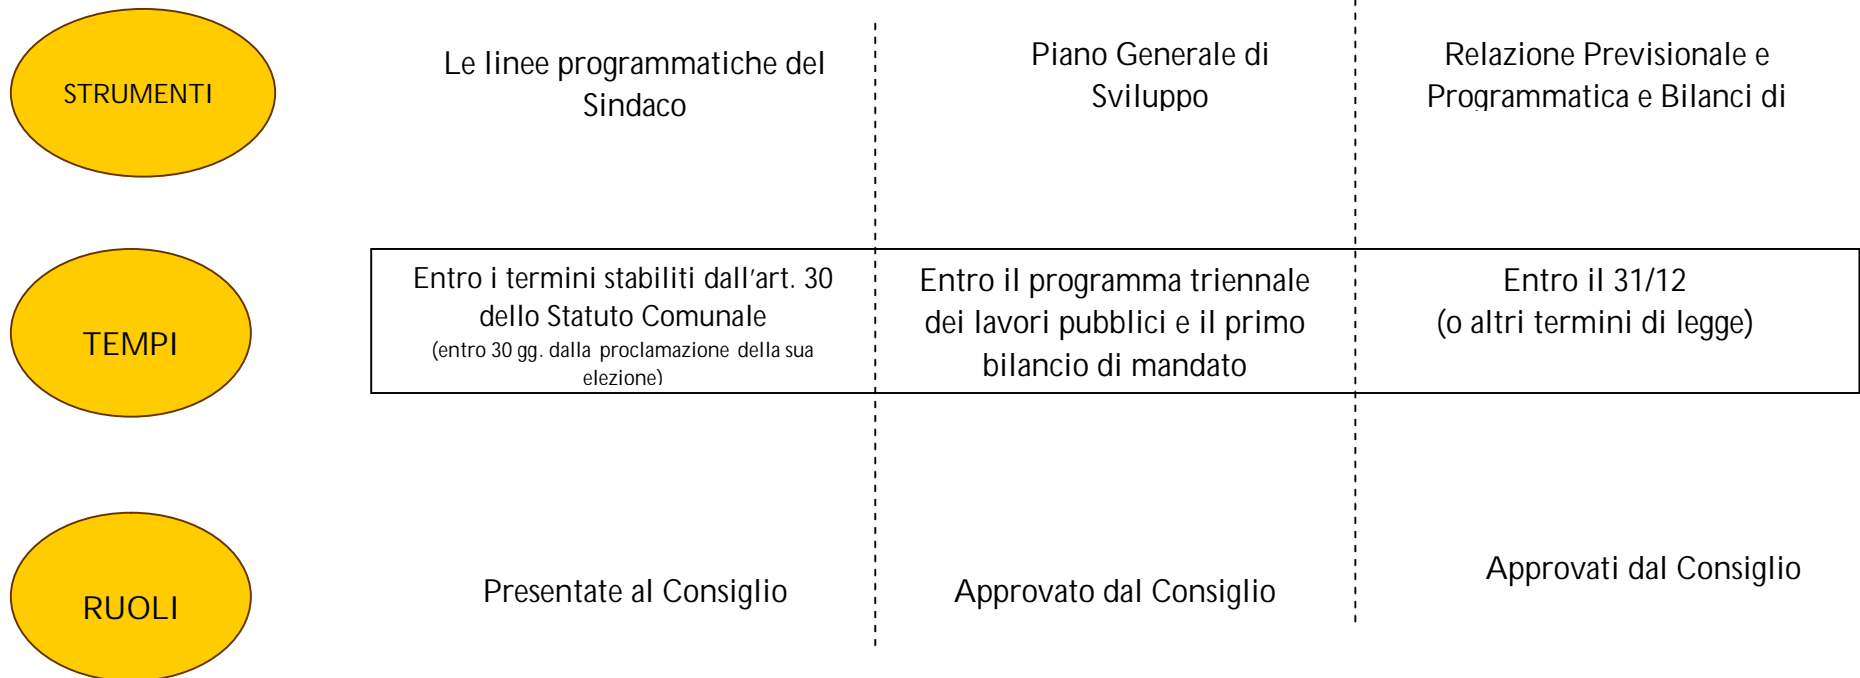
STRUMENTI

Le linee programmatiche del Sindaco

Piano Generale di Sviluppo

Relazione Previsionale e Programmatica e Bilanci di

TEMPI

Entro i termini stabiliti dall'art. 30 dello Statuto Comunale
(entro 30 gg. dalla proclamazione della sua elezione)

Entro il programma triennale dei lavori pubblici e il primo bilancio di mandato

Entro il 31/12
(o altri termini di legge)

RUOLI

Presentate al Consiglio

Approvato dal Consiglio

Approvati dal Consiglio